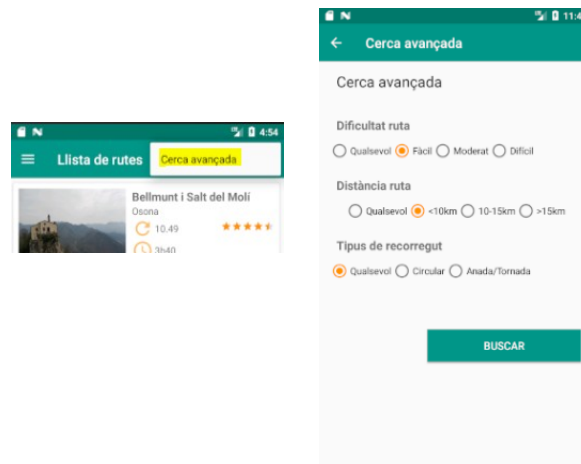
4:54

Llista de rutes

Cerca avançada

Bellmunt i Salt del Molí

Osona

10.49

3h40

11:4

Cerca avançada

Cerca avançada

Dificultat ruta

Qualsevol Fàcil Moderat Difícil

Distància ruta

Qualsevol <10km 10-15km >15km

Tipus de recorregut

Qualsevol Circular Anada/Tornada

BUSCAR